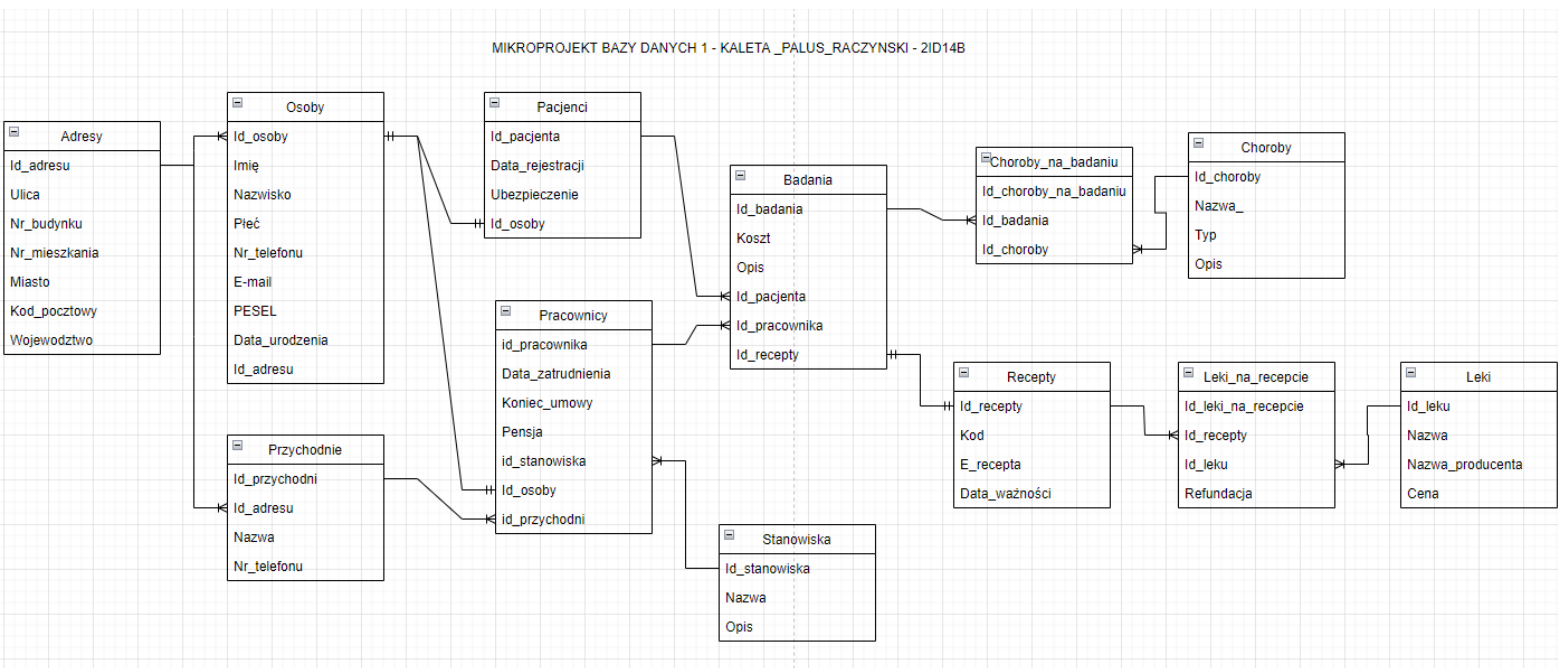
MIKROPROJEKT BAZY DANYCH 1 - KALETA _PALUS_RACZYNSKI - 2ID14B

Adresy
Id_adresu
Ulica
Nr_budynku
Nr_mieszkania
Miasto
Kod_pocztowy
Wojewodztwo

Osoby
Id_osoby
Imię
Nazwisko
Płeć
Nr_telefonu
E-mail
PESEL
Data_urodzenia
Id_adresu

Pacjenci
Id_pacjenta
Data_rejestracji
Ubezpieczenie
Id_osoby

Badania
Id_badania
Koszt
Opis
Id_pacjenta
Id_pracownika
Id_recepty

Choroby_na_badaniu
Id_choroby_na_badaniu
Id_badania
Id_choroby

Choroby
Id_choroby
Nazwa_
Typ
Opis

Pracownicy
id_pracownika
Data_zatrudnienia
Koniec_umowy
Pensja
id_stanowiska
Id_osoby
id_przychodni

Przychodnie
Id_przychodni
Id_adresu
Nazwa
Nr_telefonu

Stanowiska
Id_stanowiska
Nazwa
Opis

Recepty
Id_recepty
Kod
E_recepta
Data_ważności

Leki_na_recepcie
Id_leki_na_recepcie
Id_recepty
Id_leku
Refundacja

Leki
Id_leku
Nazwa
Nazwa_producenta
Cena